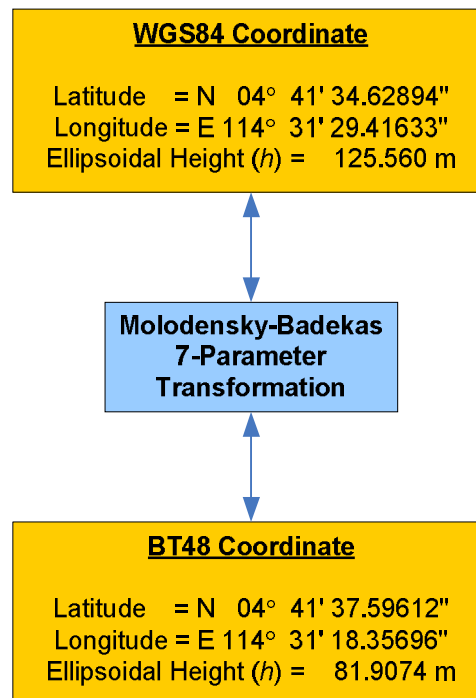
WGS84 Coordinate

Latitude = N 04° 41' 34.62894"
Longitude = E 114° 31' 29.41633"
Ellipsoidal Height ($h$) = 125.560 m

Molodensky-Badekas 7-Parameter Transformation

BT48 Coordinate

Latitude = N 04° 41' 37.59612"
Longitude = E 114° 31' 18.35696"
Ellipsoidal Height ($h$) = 81.9074 m